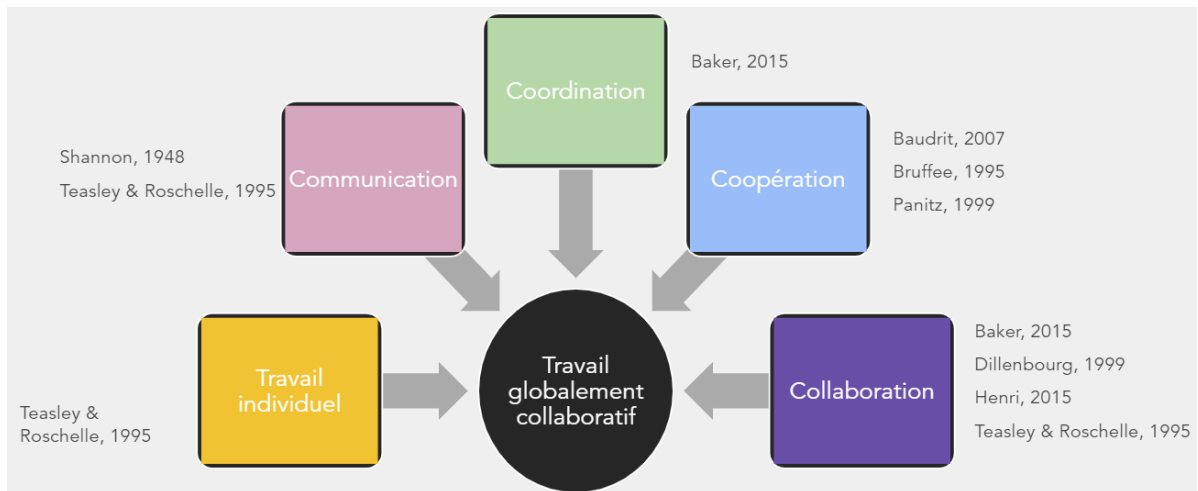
Coordination

Baker, 2015

Shannon, 1948

Teasley & Roschelle, 1995

Communication

Coopération

Baudrit, 2007

Bruffee, 1995

Panitz, 1999

Travail individuel

Teasley & Roschelle, 1995

Travail globalement collaboratif

Collaboration

Baker, 2015

Dillenbourg, 1999

Henri, 2015

Teasley & Roschelle, 1995